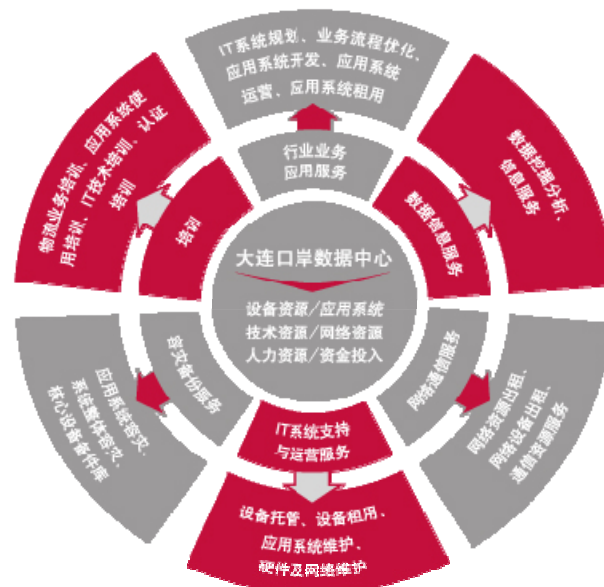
IT系统规划、业务流程优化、应用系统开发、应用系统运营、应用系统租用

行业业务应用服务

数据挖掘分析、信息服务

数据信息服务

网络通信服务

网络资源出租、网络设备出租、通信资源服务

IT系统支持与运营服务

设备托管、设备租用、应用系统维护、硬件及网络维护

容灾备份服务

应用系统容灾、系统整体容灾、核心设备备件库

培训

物流业务培训、应用系统使用培训、IT技术培训、认证培训

大连口岸数据中心

设备资源／应用系统
技术资源／网络资源
人力资源／资金投入